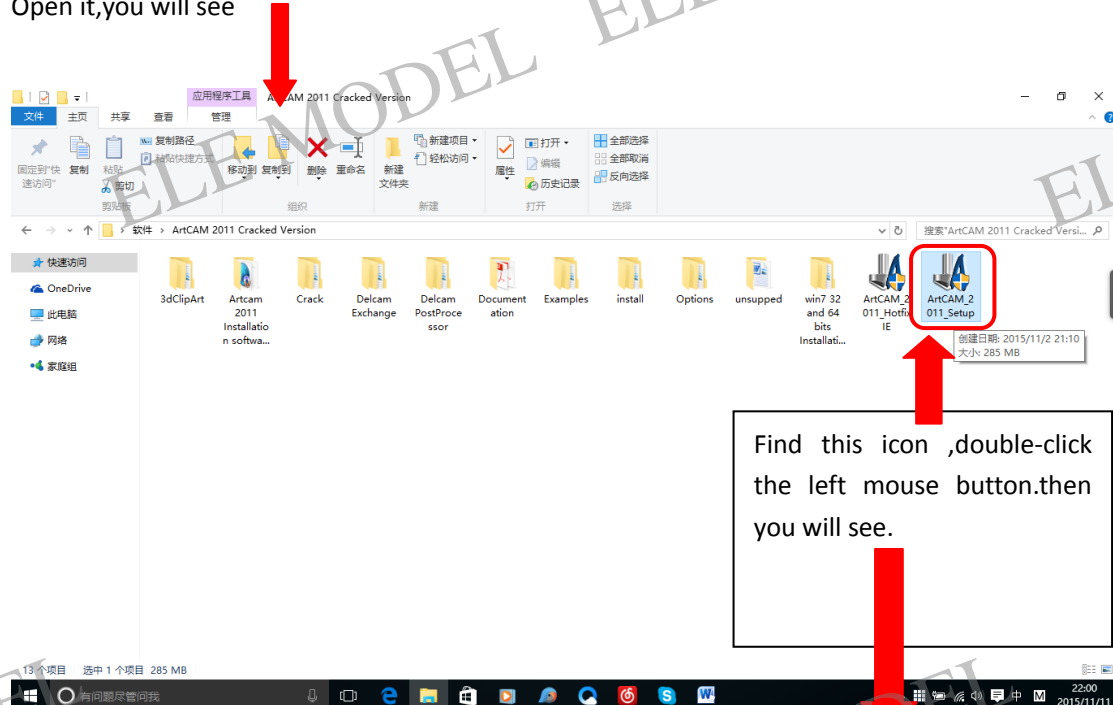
Open it,you will see

ELE MODEL

应用程序工具 ArtCAM 2011 Cracked Version
文件 主页 共享 查看 管理

固定到"快速访问" 复制 粘贴 复制路径 粘贴快捷方式 剪切 剪贴板
移动到 复制到 删除 重命名 组织
新建文件夹 新建项目 轻松访问 新建
属性 打开 编辑 历史记录 打开
全部选择 全部取消 反向选择 选择

软件 › ArtCAM 2011 Cracked Version
搜索"ArtCAM 2011 Cracked Versi...

快速访问
OneDrive
此电脑
网络
家庭组

3dClipArt
Artcam 2011 Installation softwa...
Crack
Delcam Exchange
Delcam PostProcessor
Documentation
Examples
install
Options
unsupped
win7 32 and 64 bits Installati...
ArtCAM_2011_Hotfix IE
ArtCAM_2011_Setup

创建日期: 2015/11/2 21:10
大小: 285 MB

Find this icon ,double-click the left mouse button.then you will see.

13 个项目 选中 1 个项目 285 MB

有问题尽管问我

22:00
2015/11/11